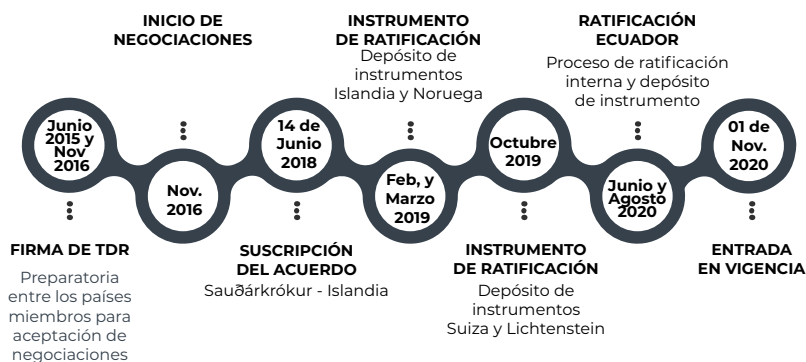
INICIO DE NEGOCIACIONES

INSTRUMENTO DE RATIFICACIÓN
Depósito de instrumentos Islandia y Noruega

RATIFICACIÓN ECUADOR
Proceso de ratificación interna y depósito de instrumento

Junio 2015 y Nov 2016

Nov. 2016

14 de Junio 2018

Feb, y Marzo 2019

Octubre 2019

Junio y Agosto 2020

01 de Nov. 2020

FIRMA DE TDR
Preparatoria entre los países miembros para aceptación de negociaciones

SUSCRIPCIÓN DEL ACUERDO
Sauðárkrókur - Islandia

INSTRUMENTO DE RATIFICACIÓN
Depósito de instrumentos Suiza y Lichtenstein

ENTRADA EN VIGENCIA